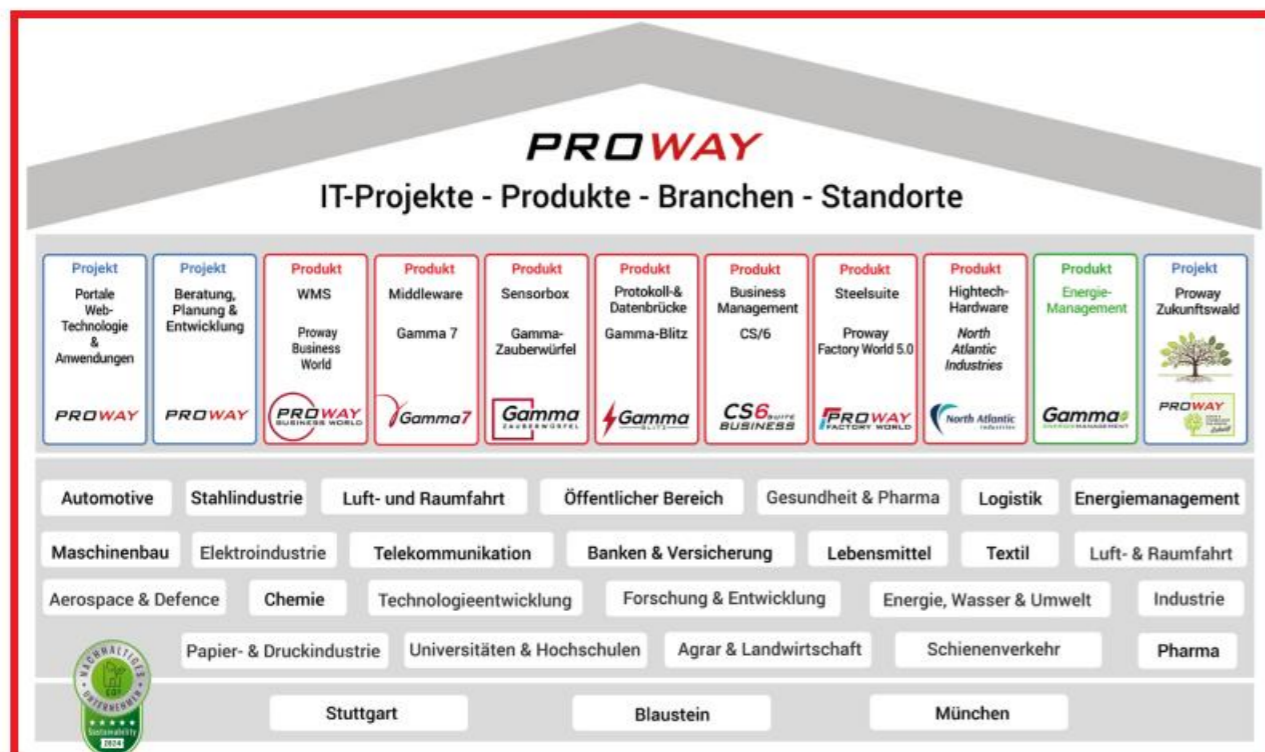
PROWAY
IT-Projekte - Produkte - Branchen - Standorte

Projekt
Portale Web-Technologie & Anwendungen
PROWAY

Projekt
Beratung, Planung & Entwicklung
PROWAY

Produkt
WMS
Proway Business World
PROWAY BUSINESS WORLD

Produkt
Middleware
Gamma 7
Gamma7

Produkt
Sensorbox
Gamma-Zauberwürfel
Gamma ZAUBERWÜRFEL

Produkt
Protokoll-& Datenbrücke
Gamma-Blitz
Gamma BLITZ

Produkt
Business Management
CS/6
CS6 SUITE BUSINESS

Produkt
Steelsuite
Proway Factory World 5.0
PROWAY FACTORY WORLD

Produkt
Hightech-Hardware
North Atlantic Industries
North Atlantic Industries

Produkt
Energie-Management
Gamma ENERGIEMANAGEMENT

Projekt
Proway Zukunftswald
PROWAY

Automotive
Stahlindustrie
Luft- und Raumfahrt
Öffentlicher Bereich
Gesundheit & Pharma
Logistik
Energiemanagement
Maschinenbau
Elektroindustrie
Telekommunikation
Banken & Versicherung
Lebensmittel
Textil
Luft- & Raumfahrt
Aerospace & Defence
Chemie
Technologieentwicklung
Forschung & Entwicklung
Energie, Wasser & Umwelt
Industrie
Papier- & Druckindustrie
Universitäten & Hochschulen
Agrar & Landwirtschaft
Schienenverkehr
Pharma

NACHHALTIGES UNTERNEHMEN
Sustainability 2024

Stuttgart
Blaustein
München